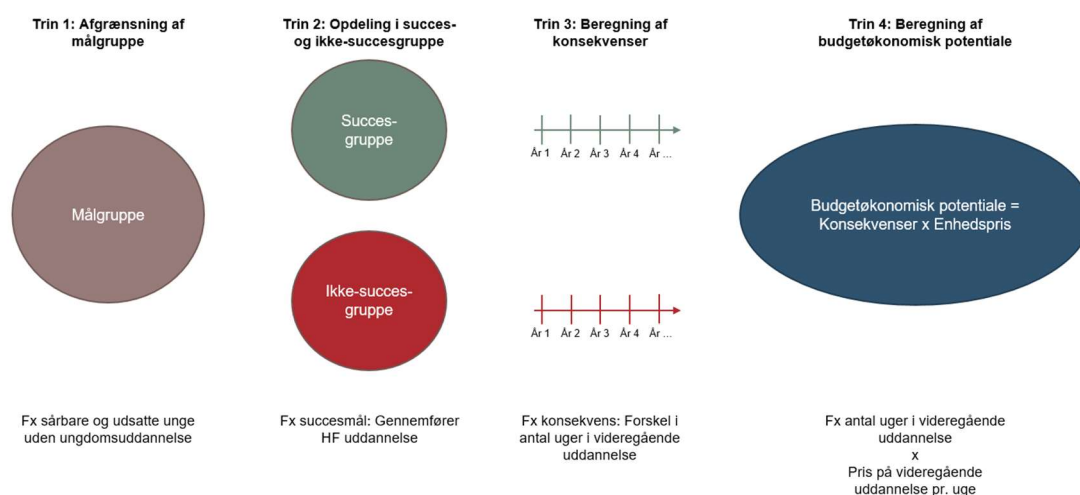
Trin 1: Afgrænsning af målgruppe

Trin 2: Opdeling i succes- og ikke-succesgruppe

Trin 3: Beregning af konsekvenser

Trin 4: Beregning af budgetøkonomisk potentiale

Målgruppe

Succes-gruppe

Ikke-succes-gruppe

År 1 År 2 År 3 År 4 År ...

År 1 År 2 År 3 År 4 År ...

Budgetøkonomisk potentiale = Konsekvenser x Enhedspris

Fx sårbare og udsatte unge uden ungdomsuddannelse

Fx succesmål: Gennemfører HF uddannelse

Fx konsekvens: Forskel i antal uger i videregående uddannelse

Fx antal uger i videregående uddannelse
x
Pris på videregående uddannelse pr. uge